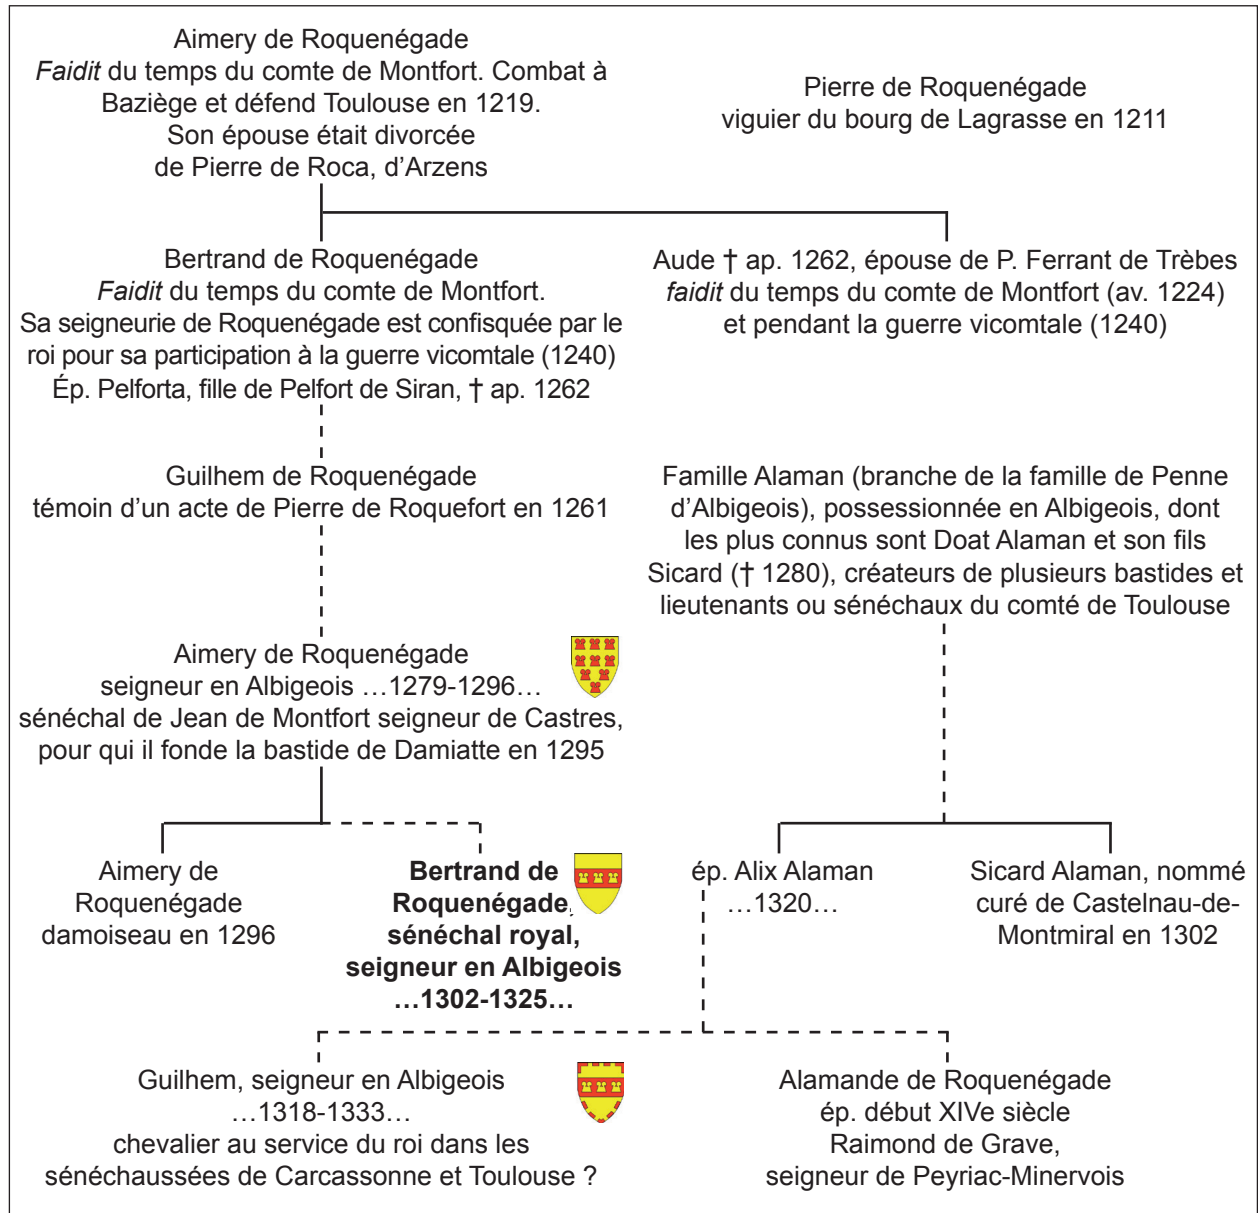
Aimery de Roquenégade
*Faidit* du temps du comte de Montfort. Combat à Baziège et défend Toulouse en 1219.
Son épouse était divorcée de Pierre de Roca, d'Arzens

Pierre de Roquenégade
viguier du bourg de Lagrasse en 1211

Bertrand de Roquenégade
*Faidit* du temps du comte de Montfort.
Sa seigneurie de Roquenégade est confisquée par le roi pour sa participation à la guerre vicomtale (1240)
Ép. Pelforta, fille de Pelfort de Siran, † ap. 1262

Aude † ap. 1262, épouse de P. Ferrant de Trèbes *faidit* du temps du comte de Montfort (av. 1224) et pendant la guerre vicomtale (1240)

Guilhem de Roquenégade
témoin d'un acte de Pierre de Roquefort en 1261

Famille Alaman (branche de la famille de Penne d'Albigeois), possessionnée en Albigeois, dont les plus connus sont Doat Alaman et son fils Sicard († 1280), créateurs de plusieurs bastides et lieutenants ou sénéchaux du comté de Toulouse

Aimery de Roquenégade
seigneur en Albigeois …1279-1296…
sénéchal de Jean de Montfort seigneur de Castres, pour qui il fonde la bastide de Damiatte en 1295

Aimery de Roquenégade damoiseau en 1296

**Bertrand de Roquenégade, sénéchal royal, seigneur en Albigeois …1302-1325…**

ép. Alix Alaman …1320…

Sicard Alaman, nommé curé de Castelnau-de-Montmiral en 1302

Guilhem, seigneur en Albigeois …1318-1333…
chevalier au service du roi dans les sénéchaussées de Carcassonne et Toulouse ?

Alamande de Roquenégade
ép. début XIVe siècle
Raimond de Grave,
seigneur de Peyriac-Minervois